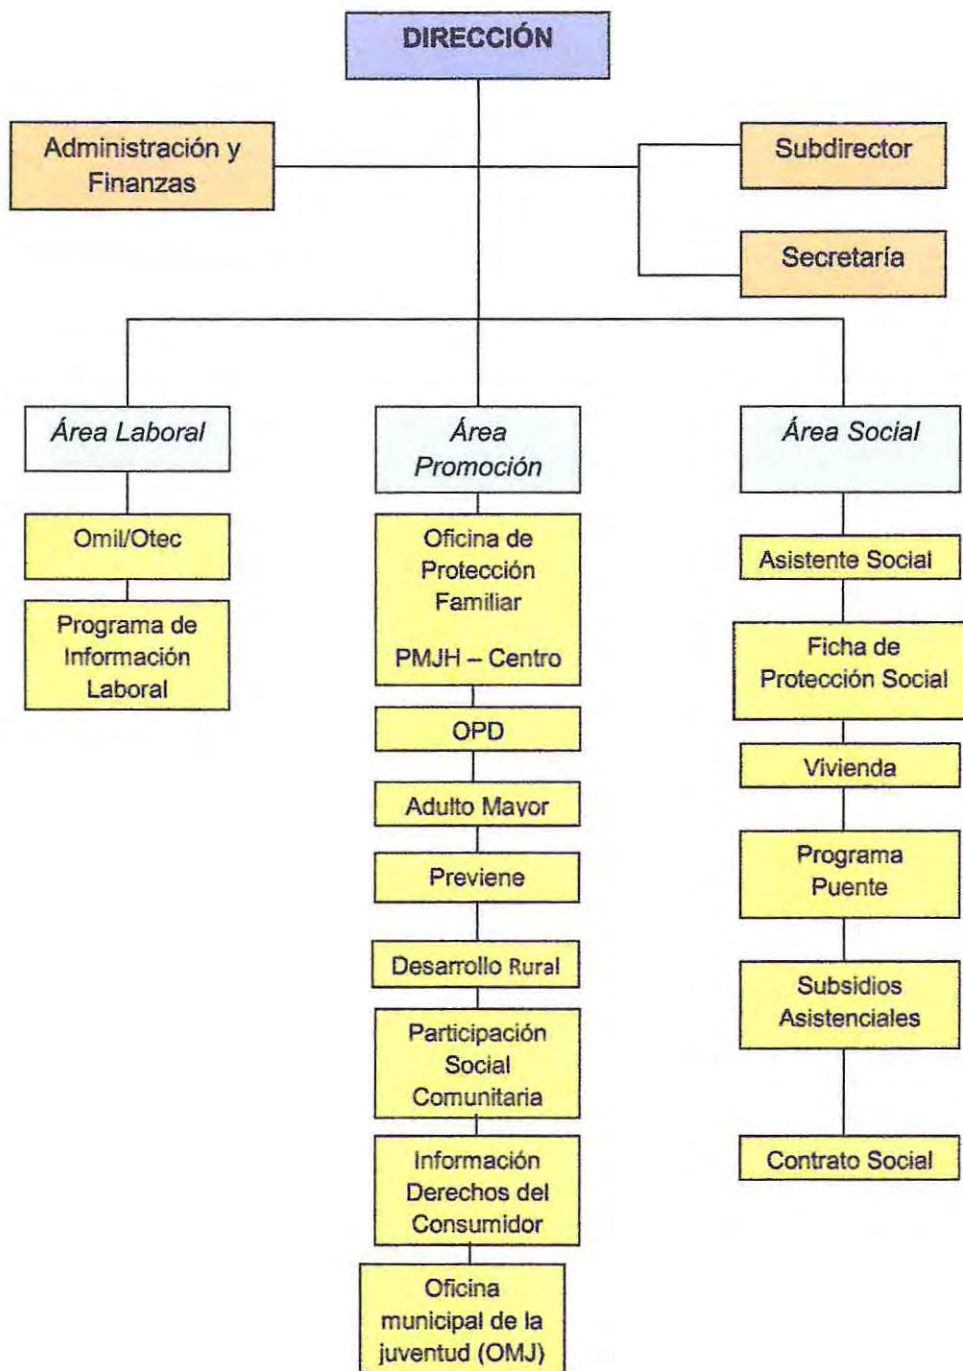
DIRECCIÓN

Administración y Finanzas

Subdirector

Secretaría

Área Laboral

Omil/Otec

Programa de Información Laboral

Área Promoción

Oficina de Protección Familiar

PMJH – Centro

OPD

Adulto Mayor

Previene

Desarrollo Rural

Participación Social Comunitaria

Información Derechos del Consumidor

Oficina municipal de la juventud (OMJ)

Área Social

Asistente Social

Ficha de Protección Social

Vivienda

Programa Puente

Subsidios Asistenciales

Contrato Social